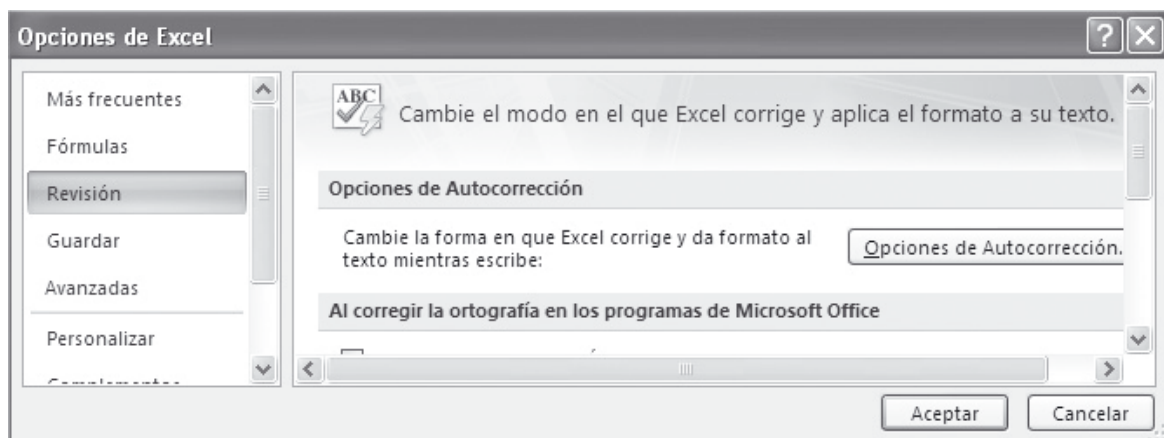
Opciones de Excel

Más frecuentes

Fórmulas

Revisión

Guardar

Avanzadas

Personalizar

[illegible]

ABC

Cambie el modo en el que Excel corrige y aplica el formato a su texto.

Opciones de Autocorrección

Cambie la forma en que Excel corrige y da formato al texto mientras escribe:

Opciones de Autocorrección...

Al corregir la ortografía en los programas de Microsoft Office

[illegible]

Aceptar

Cancelar